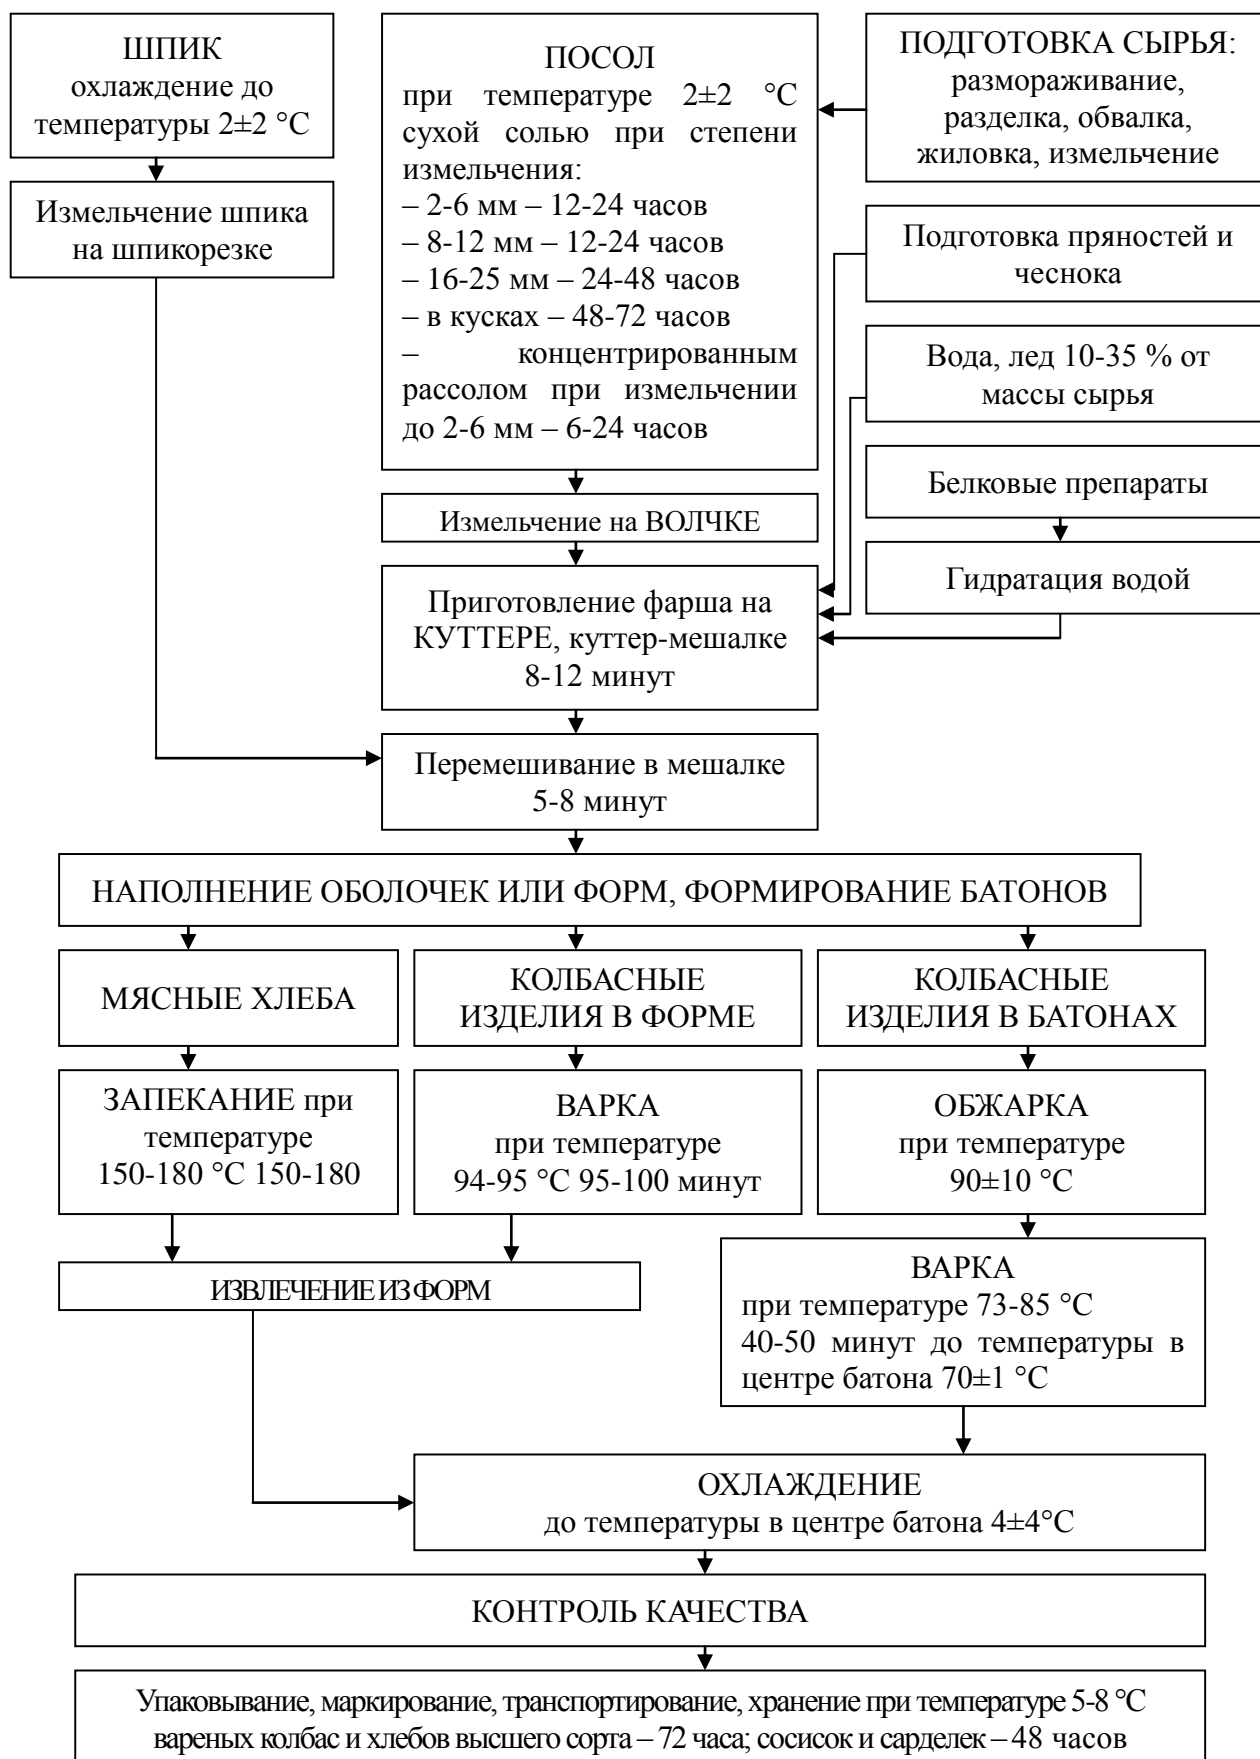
ШПИК
охлаждение до температуры 2±2 °С

Измельчение шпика на шпикорезке

ПОСОЛ
при температуре 2±2 °С сухой солью при степени измельчения:
– 2-6 мм – 12-24 часов
– 8-12 мм – 12-24 часов
– 16-25 мм – 24-48 часов
– в кусках – 48-72 часов
– концентрированным рассолом при измельчении до 2-6 мм – 6-24 часов

ПОДГОТОВКА СЫРЬЯ: размораживание, разделка, обвалка, жиловка, измельчение

Подготовка пряностей и чеснока

Вода, лед 10-35 % от массы сырья

Белковые препараты

Гидратация водой

Измельчение на ВОЛЧКЕ

Приготовление фарша на КУТТЕРЕ, куттер-мешалке 8-12 минут

Перемешивание в мешалке 5-8 минут

НАПОЛНЕНИЕ ОБОЛОЧЕК ИЛИ ФОРМ, ФОРМИРОВАНИЕ БАТОНОВ

МЯСНЫЕ ХЛЕБА

КОЛБАСНЫЕ ИЗДЕЛИЯ В ФОРМЕ

КОЛБАСНЫЕ ИЗДЕЛИЯ В БАТОНАХ

ЗАПЕКАНИЕ при температуре 150-180 °С 150-180

ВАРКА
при температуре 94-95 °С 95-100 минут

ОБЖАРКА
при температуре 90±10 °С

ИЗВЛЕЧЕНИЕ ИЗ ФОРМ

ВАРКА
при температуре 73-85 °С 40-50 минут до температуры в центре батона 70±1 °С

ОХЛАЖДЕНИЕ
до температуры в центре батона 4±4°С

КОНТРОЛЬ КАЧЕСТВА

Упаковывание, маркирование, транспортирование, хранение при температуре 5-8 °С вареных колбас и хлебов высшего сорта – 72 часа; сосисок и сарделек – 48 часов